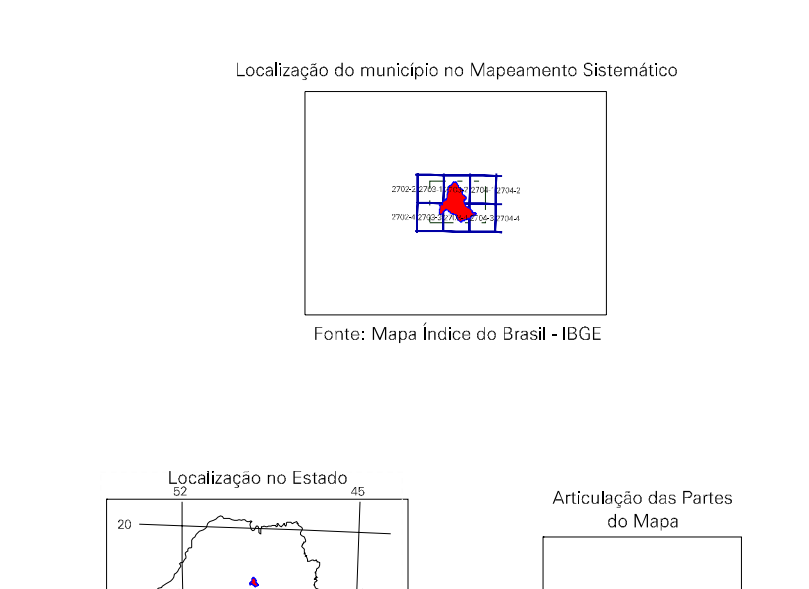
Localização do município no Mapeamento Sistemático

2702-2 2703-1 2703-2 2704 2704-2
2702-4 2703-3 2703-4 2704-3 2704-4

Fonte: Mapa Índice do Brasil - IBGE

Localização no Estado

52 45

20

Articulação das Partes do Mapa